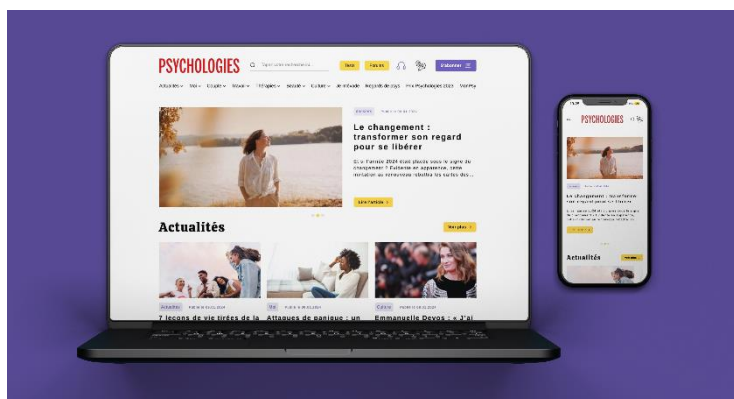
PSYCHOLOGIES

Tapez votre recherche...

Tests

Forums

S'abonner

Actualités Moi Couple Bien-être Thérapies Sexualité Culture Je m'évade Regards de psy Prix Psychologies 2024 VotrePsy

Le changement : transformer son regard pour se libérer

Et si l'année 2024 était placée sous le signe du changement ? Pourtant en apparence, cette mutation se renouvelle rébarbative des suites des...

Lire l'article

Actualités

Voir plus

Actualités

7 leçons de vie tirées de la

Moi

Attaques de panique : un

Culture

Emmanuelle Devos : « J'ai

PSYCHOLOGIES

Le changement : transformer son regard pour se libérer

Actualités

Voir plus